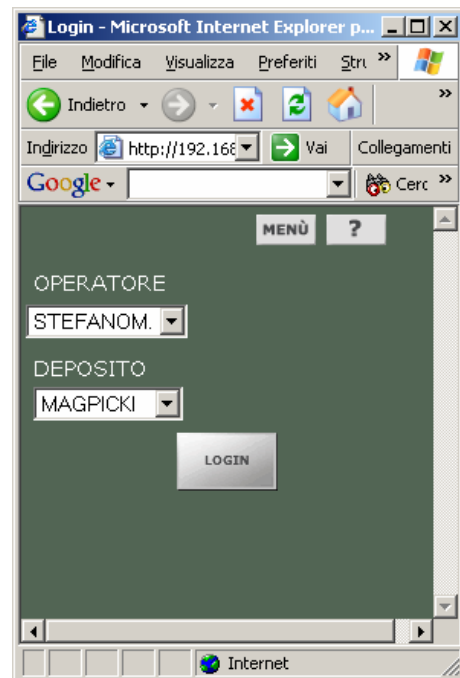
Login - Microsoft Internet Explorer p...

File Modifica Visualizza Preferiti Stru »

Indietro

»

Indirizzo http://192.168 Vai Collegamenti

Google Cerc »

MENÙ ?

OPERATORE

STEFANOM.

DEPOSITO

MAGPICKI

LOGIN

Internet